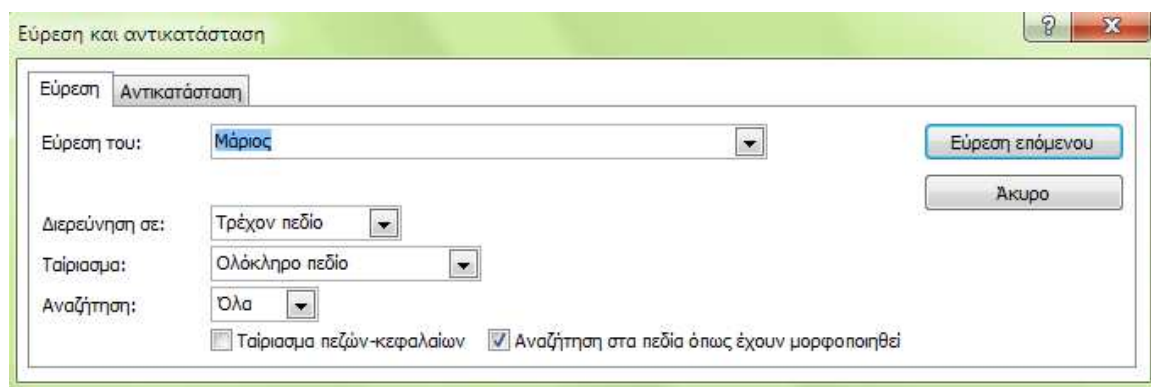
Εύρεση και αντικατάσταση

Εύρεση | Αντικατάσταση

Εύρεση του: Μάριος

Εύρεση επόμενου

Άκυρο

Διερεύνηση σε: Τρέχον πεδίο

Ταίριασμα: Ολόκληρο πεδίο

Αναζήτηση: Όλα

Ταίριασμα πεζών-κεφαλαίων

Αναζήτηση στα πεδία όπως έχουν μορφοποιηθεί